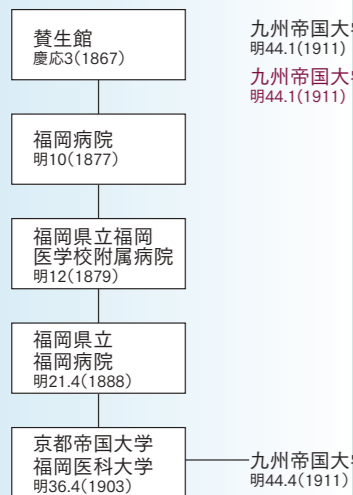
賛生館
慶応3(1867)

福岡病院
明10(1877)

福岡県立福岡
医学校附属病院
明12(1879)

福岡県立
福岡病院
明21.4(1888)

京都帝国大学
福岡医科大学
明36.4(1903)

九州帝国大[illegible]
明44.1(1911)

九州帝国大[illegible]
明44.1(1911)

九州帝国大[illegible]
明44.4(1911)